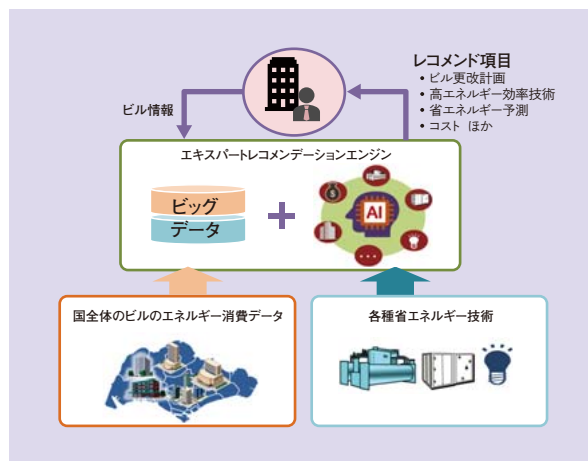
レコメンド項目
• ビル更改計画
• 高エネルギー効率技術
• 省エネルギー予測
• コスト ほか

ビル情報

エキスパートレコメンデーションエンジン

ビッグ
データ

+

AI

国全体のビルのエネルギー消費データ

各種省エネルギー技術